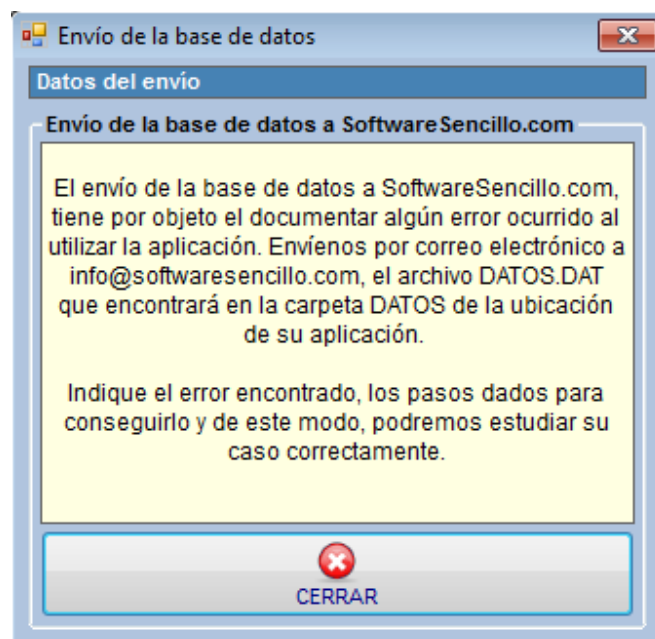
Envío de la base de datos

Datos del envío

Envío de la base de datos a SoftwareSencillo.com

El envío de la base de datos a SoftwareSencillo.com, tiene por objeto el documentar algún error ocurrido al utilizar la aplicación. Envíenos por correo electrónico a info@softwaresencillo.com, el archivo DATOS.DAT que encontrará en la carpeta DATOS de la ubicación de su aplicación.

Indique el error encontrado, los pasos dados para conseguirlo y de este modo, podremos estudiar su caso correctamente.

CERRAR